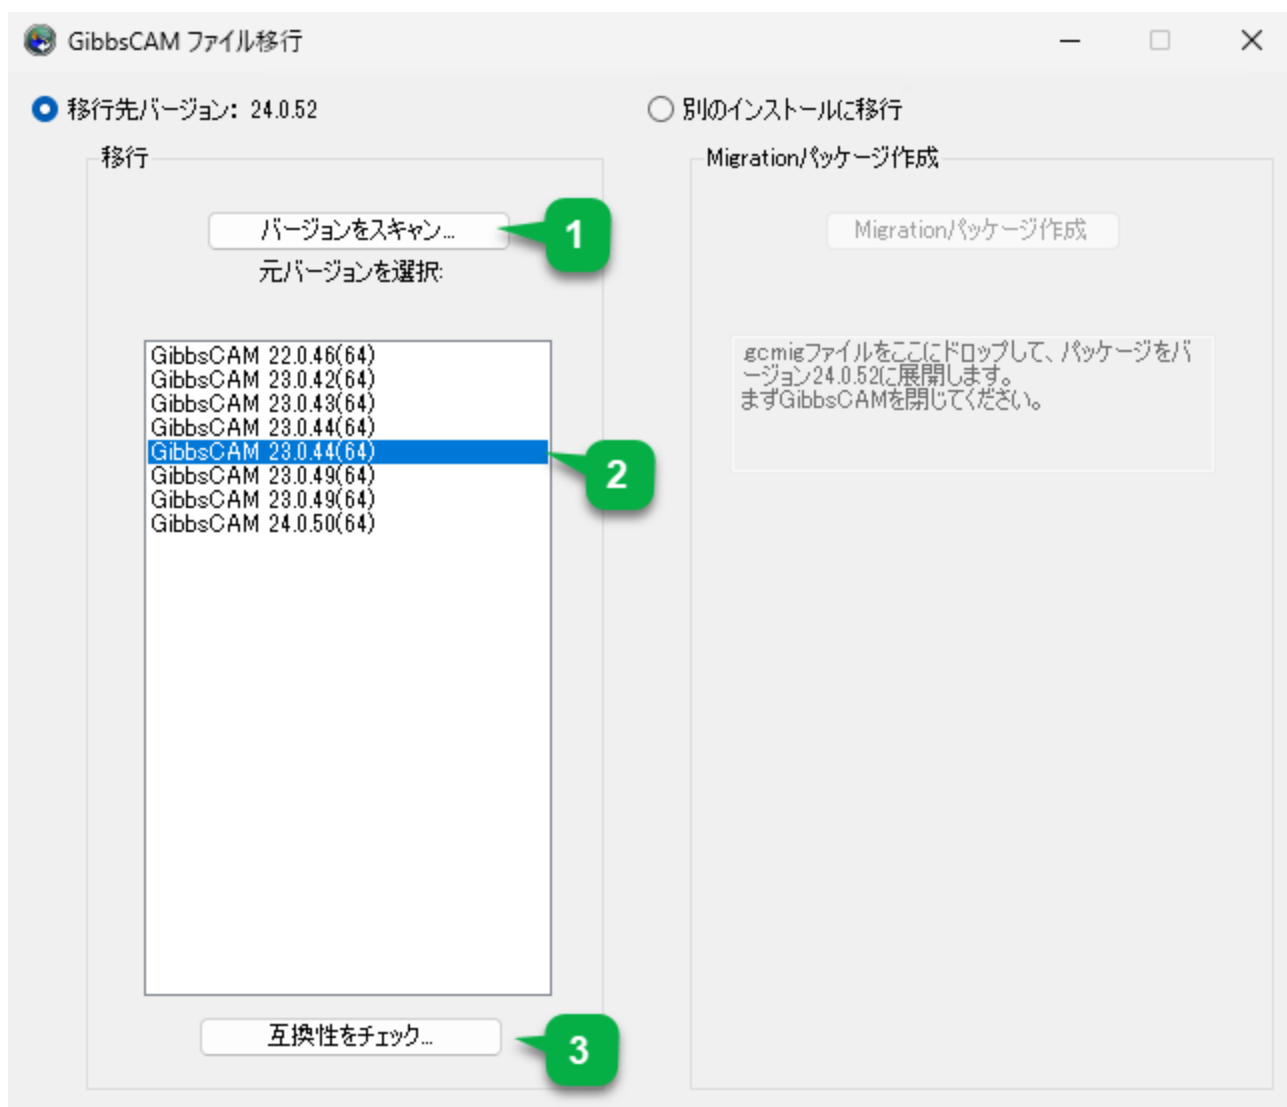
GibbsCAM ファイル移行

移行先バージョン: 24.0.52

別のインストールに移行

移行

バージョンをスキャン...

1

元バージョンを選択:

GibbsCAM 22.0.46(64)
GibbsCAM 23.0.42(64)
GibbsCAM 23.0.43(64)
GibbsCAM 23.0.44(64)
GibbsCAM 23.0.44(64)
GibbsCAM 23.0.49(64)
GibbsCAM 23.0.49(64)
GibbsCAM 24.0.50(64)

2

互換性をチェック...

3

Migrationパッケージ作成

Migrationパッケージ作成

gcmigファイルをここにドロップして、パッケージをバージョン24.0.52に展開します。
まずGibbsCAMを閉じてください。